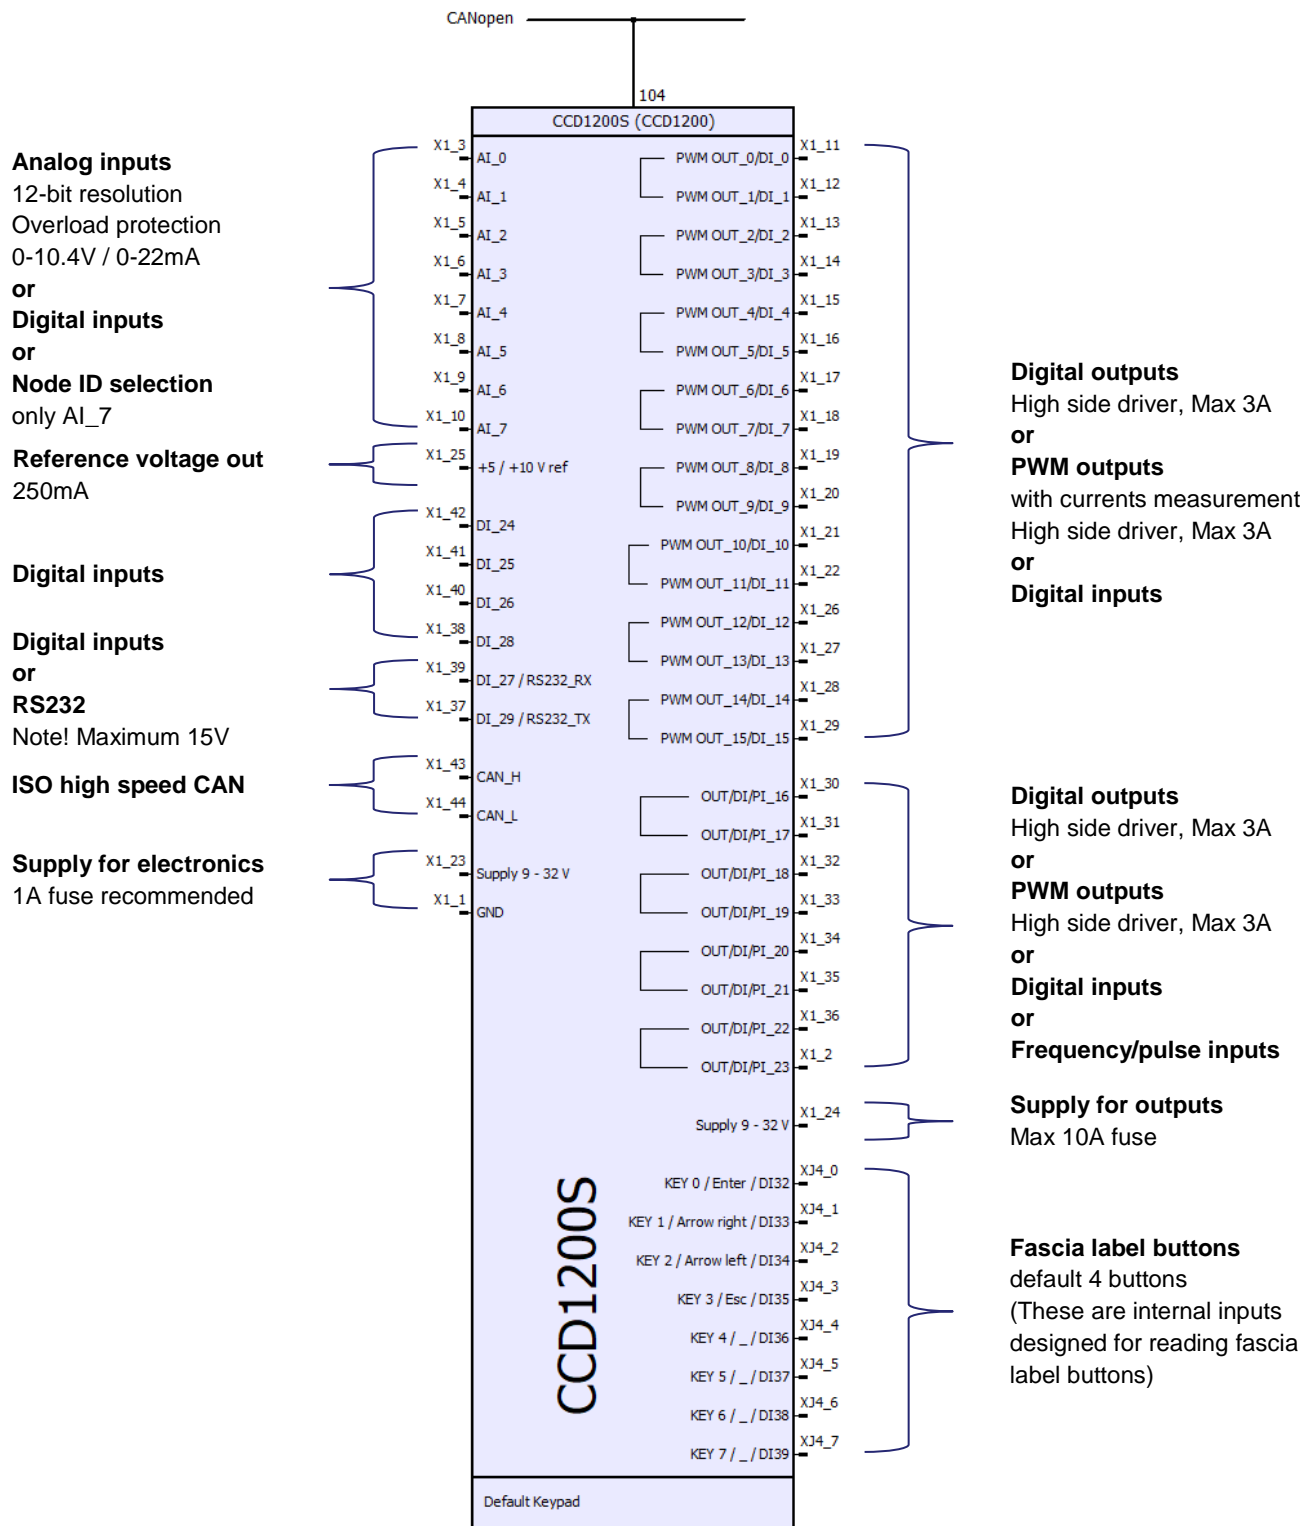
CANopen

104

CCD1200S (CCD1200)

**Analog inputs**
12-bit resolution
Overload protection
0-10.4V / 0-22mA
**or**
**Digital inputs**
**or**
**Node ID selection**
only AI_7

**Reference voltage out**
250mA

**Digital inputs**

**Digital inputs**
**or**
**RS232**
Note! Maximum 15V

**ISO high speed CAN**

**Supply for electronics**
1A fuse recommended

X1_3 AI_0
X1_4 AI_1
X1_5 AI_2
X1_6 AI_3
X1_7 AI_4
X1_8 AI_5
X1_9 AI_6
X1_10 AI_7
X1_25 +5 / +10 V ref
X1_42 DI_24
X1_41 DI_25
X1_40 DI_26
X1_38 DI_28
X1_39 DI_27 / RS232_RX
X1_37 DI_29 / RS232_TX
X1_43 CAN_H
X1_44 CAN_L
X1_23 Supply 9 - 32 V
X1_1 GND

PWM OUT_0/DI_0 X1_11
PWM OUT_1/DI_1 X1_12
PWM OUT_2/DI_2 X1_13
PWM OUT_3/DI_3 X1_14
PWM OUT_4/DI_4 X1_15
PWM OUT_5/DI_5 X1_16
PWM OUT_6/DI_6 X1_17
PWM OUT_7/DI_7 X1_18
PWM OUT_8/DI_8 X1_19
PWM OUT_9/DI_9 X1_20
PWM OUT_10/DI_10 X1_21
PWM OUT_11/DI_11 X1_22
PWM OUT_12/DI_12 X1_26
PWM OUT_13/DI_13 X1_27
PWM OUT_14/DI_14 X1_28
PWM OUT_15/DI_15 X1_29
OUT/DI/PI_16 X1_30
OUT/DI/PI_17 X1_31
OUT/DI/PI_18 X1_32
OUT/DI/PI_19 X1_33
OUT/DI/PI_20 X1_34
OUT/DI/PI_21 X1_35
OUT/DI/PI_22 X1_36
OUT/DI/PI_23 X1_2
Supply 9 - 32 V X1_24
KEY 0 / Enter / DI32 XJ4_0
KEY 1 / Arrow right / DI33 XJ4_1
KEY 2 / Arrow left / DI34 XJ4_2
KEY 3 / Esc / DI35 XJ4_3
KEY 4 / _ / DI36 XJ4_4
KEY 5 / _ / DI37 XJ4_5
KEY 6 / _ / DI38 XJ4_6
KEY 7 / _ / DI39 XJ4_7

CCD1200S

Default Keypad

**Digital outputs**
High side driver, Max 3A
**or**
**PWM outputs**
with currents measurement
High side driver, Max 3A
**or**
**Digital inputs**

**Digital outputs**
High side driver, Max 3A
**or**
**PWM outputs**
High side driver, Max 3A
**or**
**Digital inputs**
**or**
**Frequency/pulse inputs**

**Supply for outputs**
Max 10A fuse

**Fascia label buttons**
default 4 buttons
(These are internal inputs designed for reading fascia label buttons)